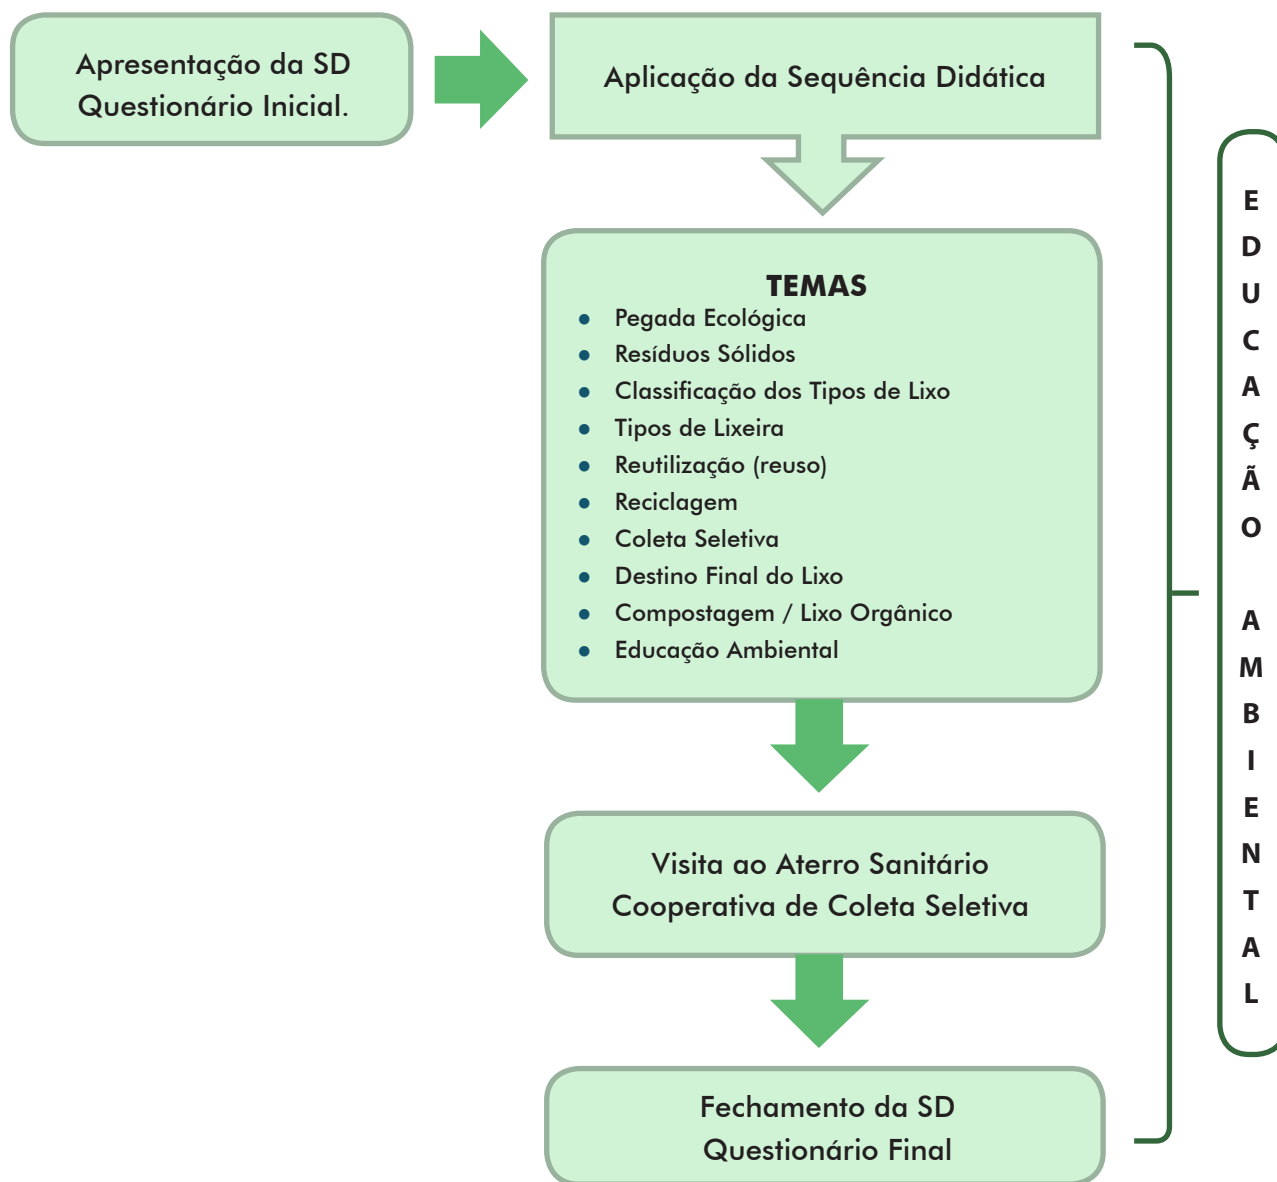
Apresentação da SD
Questionário Inicial.

Aplicação da Sequência Didática

TEMAS
- Pegada Ecológica
- Resíduos Sólidos
- Classificação dos Tipos de Lixo
- Tipos de Lixeira
- Reutilização (reuso)
- Reciclagem
- Coleta Seletiva
- Destino Final do Lixo
- Compostagem / Lixo Orgânico
- Educação Ambiental

Visita ao Aterro Sanitário
Cooperativa de Coleta Seletiva

Fechamento da SD
Questionário Final

EDUCAÇÃO AMBIENTAL